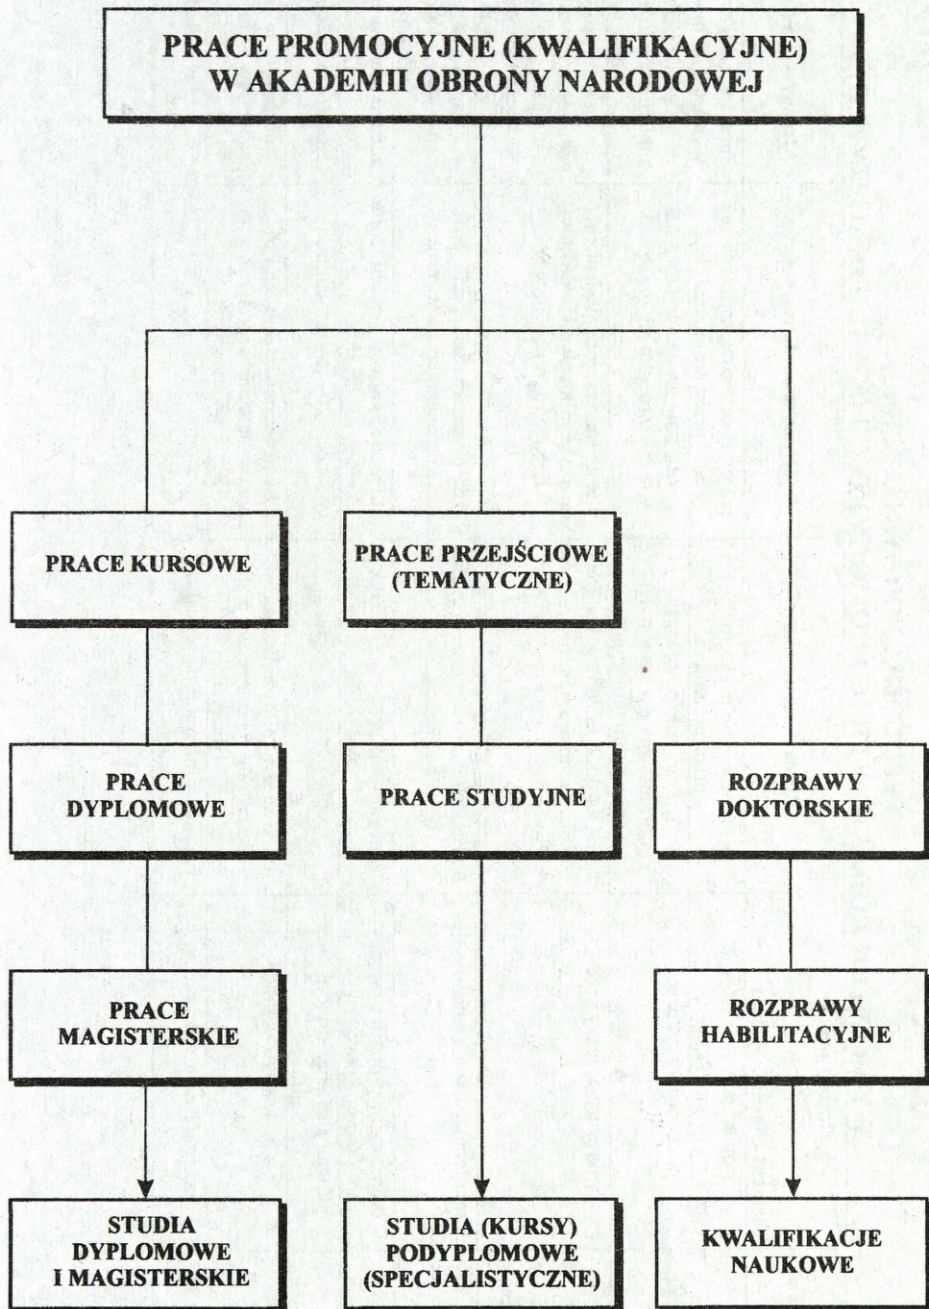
PRACE PROMOCYJNE (KWALIFIKACYJNE) W AKADEMII OBRONY NARODOWEJ

PRACE KURSOWE

PRACE PRZEJŚCIOWE (TEMATYCZNE)

PRACE DYPLOMOWE

PRACE STUDYJNE

ROZPRAWY DOKTORSKIE

PRACE MAGISTERSKIE

ROZPRAWY HABILITACYJNE

STUDIA DYPLOMOWE I MAGISTERSKIE

STUDIA (KURSY) PODYPLOMOWE (SPECJALISTYCZNE)

KWALIFIKACJE NAUKOWE